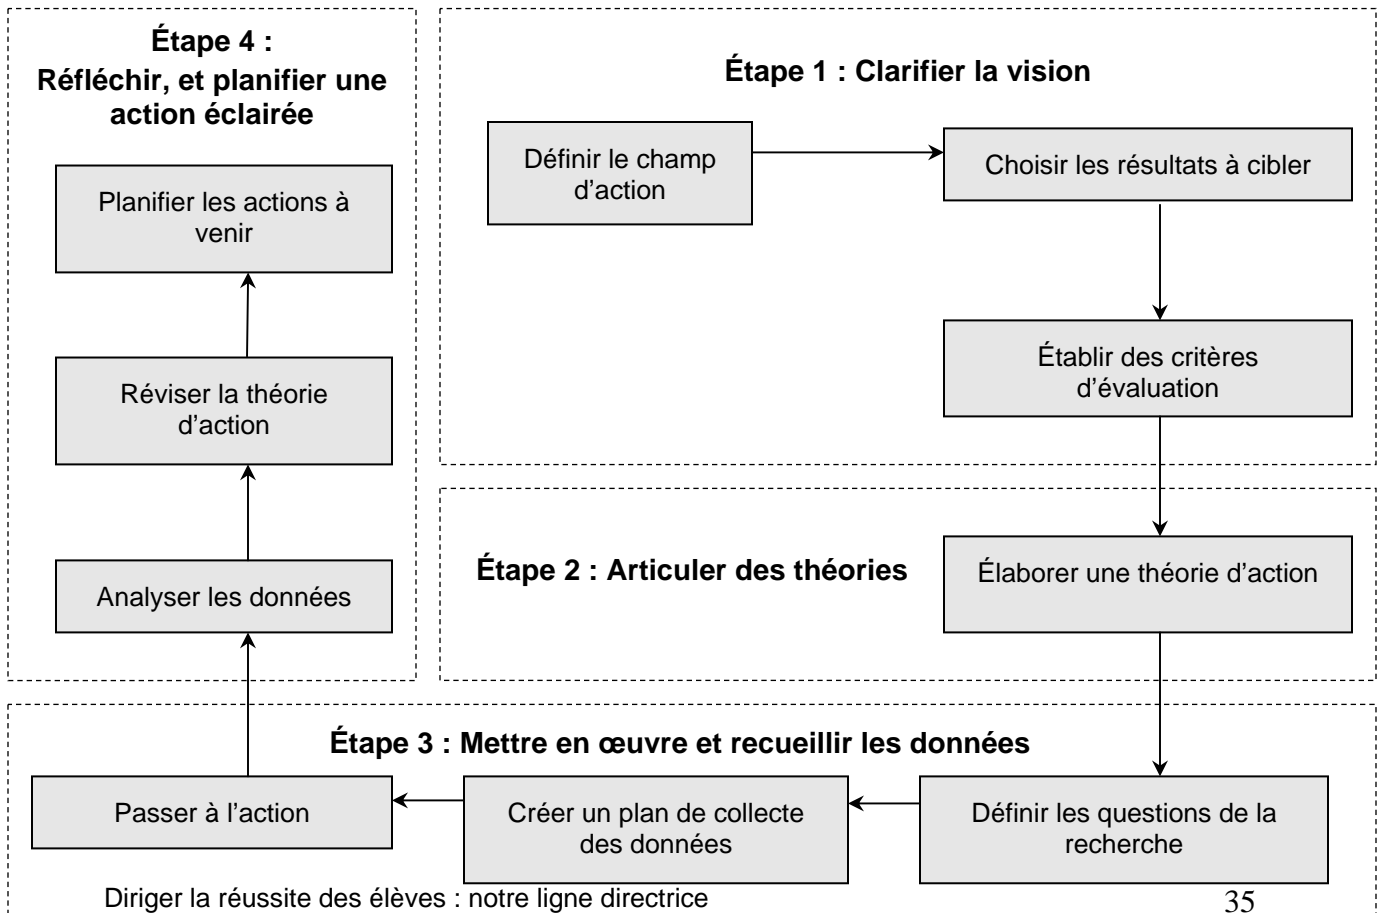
Étape 1 : Clarifier la vision

Définir le champ d'action

Choisir les résultats à cibler

Établir des critères d'évaluation

Étape 2 : Articuler des théories

Élaborer une théorie d'action

Étape 3 : Mettre en œuvre et recueillir les données

Définir les questions de la recherche

Créer un plan de collecte des données

Passer à l'action

Étape 4 : Réfléchir, et planifier une action éclairée

Analyser les données

Réviser la théorie d'action

Planifier les actions à venir

Diriger la réussite des élèves : notre ligne directrice

35